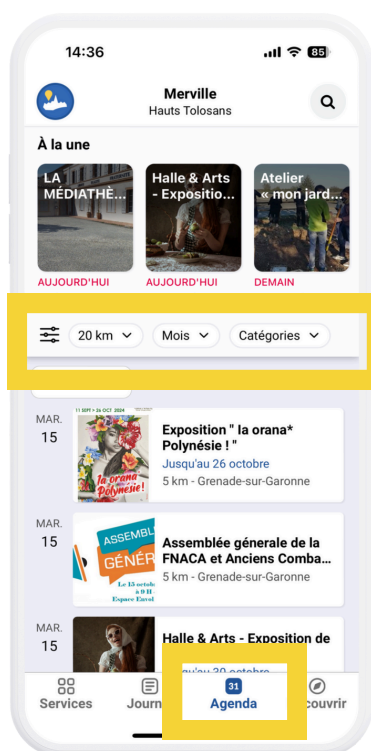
14:36

85

Merville
Hauts Tolosans

À la une

LA MÉDIATHÈ...

AUJOURD'HUI

Halle & Arts - Expositio...

AUJOURD'HUI

Atelier « mon jard...

DEMAIN

20 km

Mois

Catégories

MAR.
15

11 SEPT > 26 OCT 2024

la orana Polynésie!

Exposition " Ia orana* Polynésie ! "

Jusqu'au 26 octobre

5 km - Grenade-sur-Garonne

MAR.
15

ASSEMBL GÉNÉR

Le 15 octob à 9 H Espace Enco

Assemblée générale de la FNACA et Anciens Comba...

5 km - Grenade-sur-Garonne

MAR.
15

Halle & Arts - Exposition de

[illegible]qu'au 20 octobre

Services

Journ

31

Agenda

couvrir